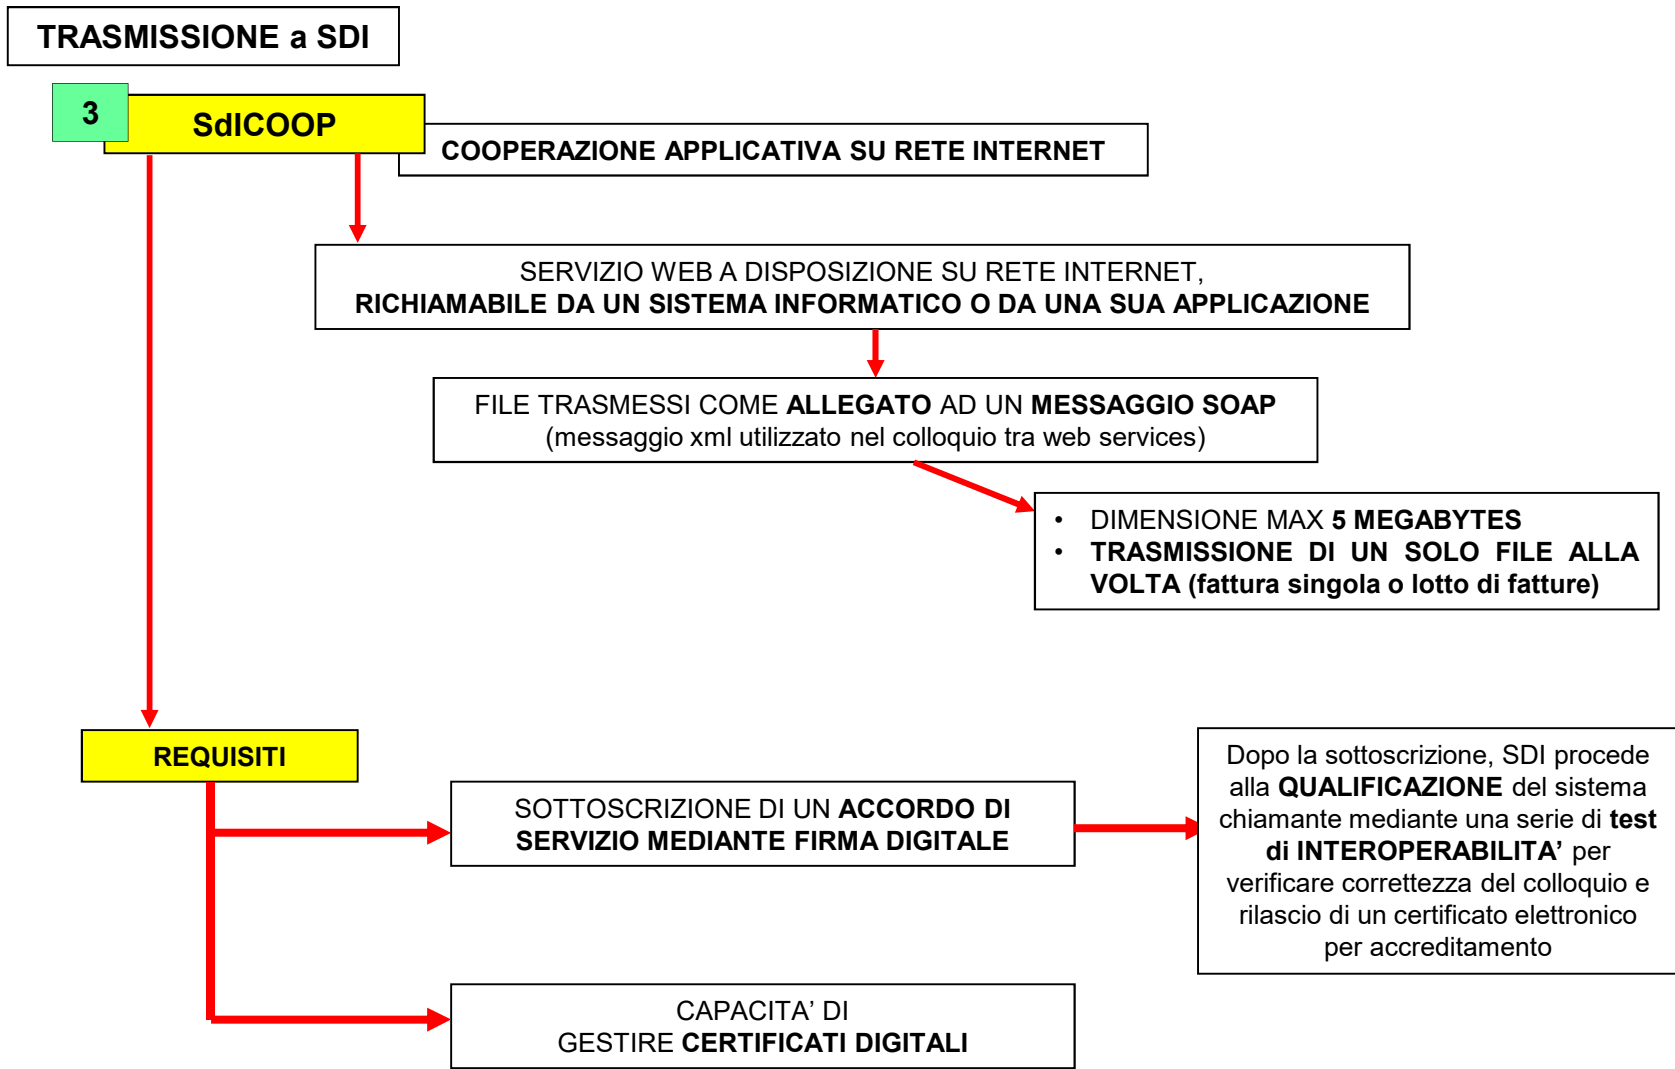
TRASMISSIONE a SDI

3

SdICOOP

COOPERAZIONE APPLICATIVA SU RETE INTERNET

SERVIZIO WEB A DISPOSIZIONE SU RETE INTERNET, RICHIAMABILE DA UN SISTEMA INFORMATICO O DA UNA SUA APPLICAZIONE

FILE TRASMESSI COME ALLEGATO AD UN MESSAGGIO SOAP (messaggio xml utilizzato nel colloquio tra web services)

- DIMENSIONE MAX 5 MEGABYTES
- TRASMISSIONE DI UN SOLO FILE ALLA VOLTA (fattura singola o lotto di fatture)

REQUISITI

SOTTOSCRIZIONE DI UN ACCORDO DI SERVIZIO MEDIANTE FIRMA DIGITALE

Dopo la sottoscrizione, SDI procede alla QUALIFICAZIONE del sistema chiamante mediante una serie di test di INTEROPERABILITA’ per verificare correttezza del colloquio e rilascio di un certificato elettronico per accreditamento

CAPACITA’ DI GESTIRE CERTIFICATI DIGITALI